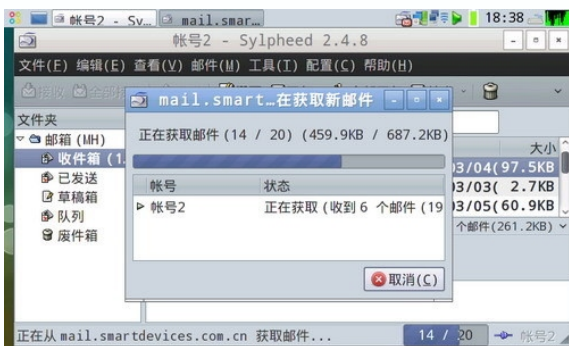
帐号2 - Sy... mail.smar... 18:38

帐号2 - Sylpheed 2.4.8

文件(E) 编辑(E) 查看(V) 邮件(M) 工具(T) 配置(C) 帮助(H)

接收 全部

文件夹

邮箱 (MH)
收件箱 (1...
已发送
草稿箱
队列
废件箱

大小
03/04(97.5KB
03/03( 2.7KB
03/05(60.9KB
个邮件(261.2KB)

mail.smart...在获取新邮件

正在获取邮件 (14 / 20) (459.9KB / 687.2KB)

| 帐号 | 状态 |
|---|---|
| 帐号2 | 正在获取 (收到 6 个邮件 (19 |

取消(C)

正在从 mail.smartdevices.com.cn 获取邮件...
14 / 20
帐号2